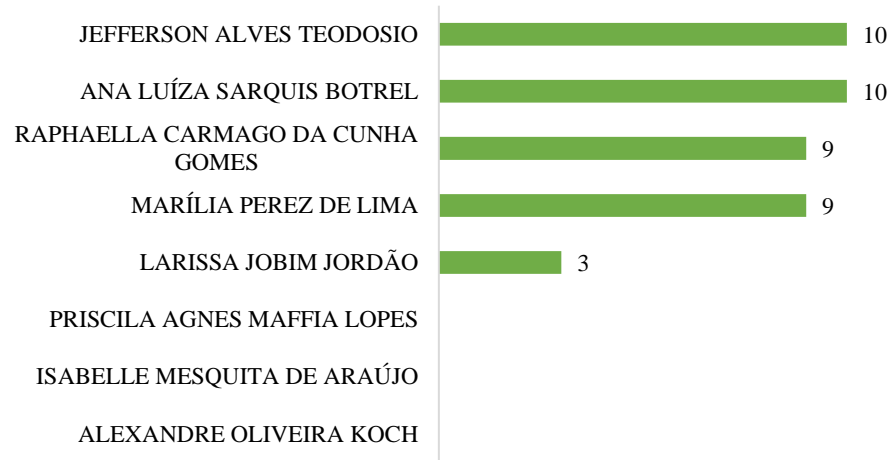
JEFFERSON ALVES TEODOSIO 10
ANA LUÍZA SARQUIS BOTREL 10
RAPHAELLA CARMAGO DA CUNHA GOMES 9
MARÍLIA PEREZ DE LIMA 9
LARISSA JOBIM JORDÃO 3
PRISCILA AGNES MAFFIA LOPES
ISABELLE MESQUITA DE ARAÚJO
ALEXANDRE OLIVEIRA KOCH